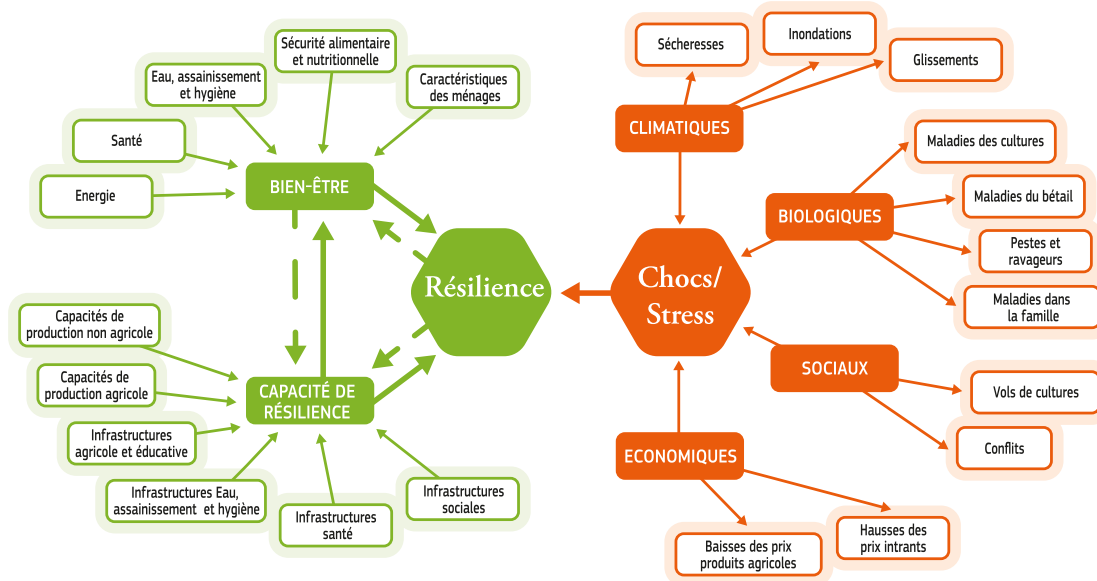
Sécurité alimentaire et nutritionnelle

Eau, assainissement et hygiène

Caractéristiques des ménages

Santé

Energie

BIEN-ÊTRE

Résilience

Capacités de production non agricole

Capacités de production agricole

Infrastructures agricole et éducative

CAPACITÉ DE RÉSILIENCE

Infrastructures Eau, assainissement et hygiène

Infrastructures santé

Infrastructures sociales

Sécheresses

Inondations

Glissements

CLIMATIQUES

Maladies des cultures

BIOLOGIQUES

Maladies du bétail

Pestes et ravageurs

Maladies dans la famille

Chocs/ Stress

SOCIAUX

Vols de cultures

Conflits

ECONOMIQUES

Baisses des prix produits agricoles

Hausses des prix intrants